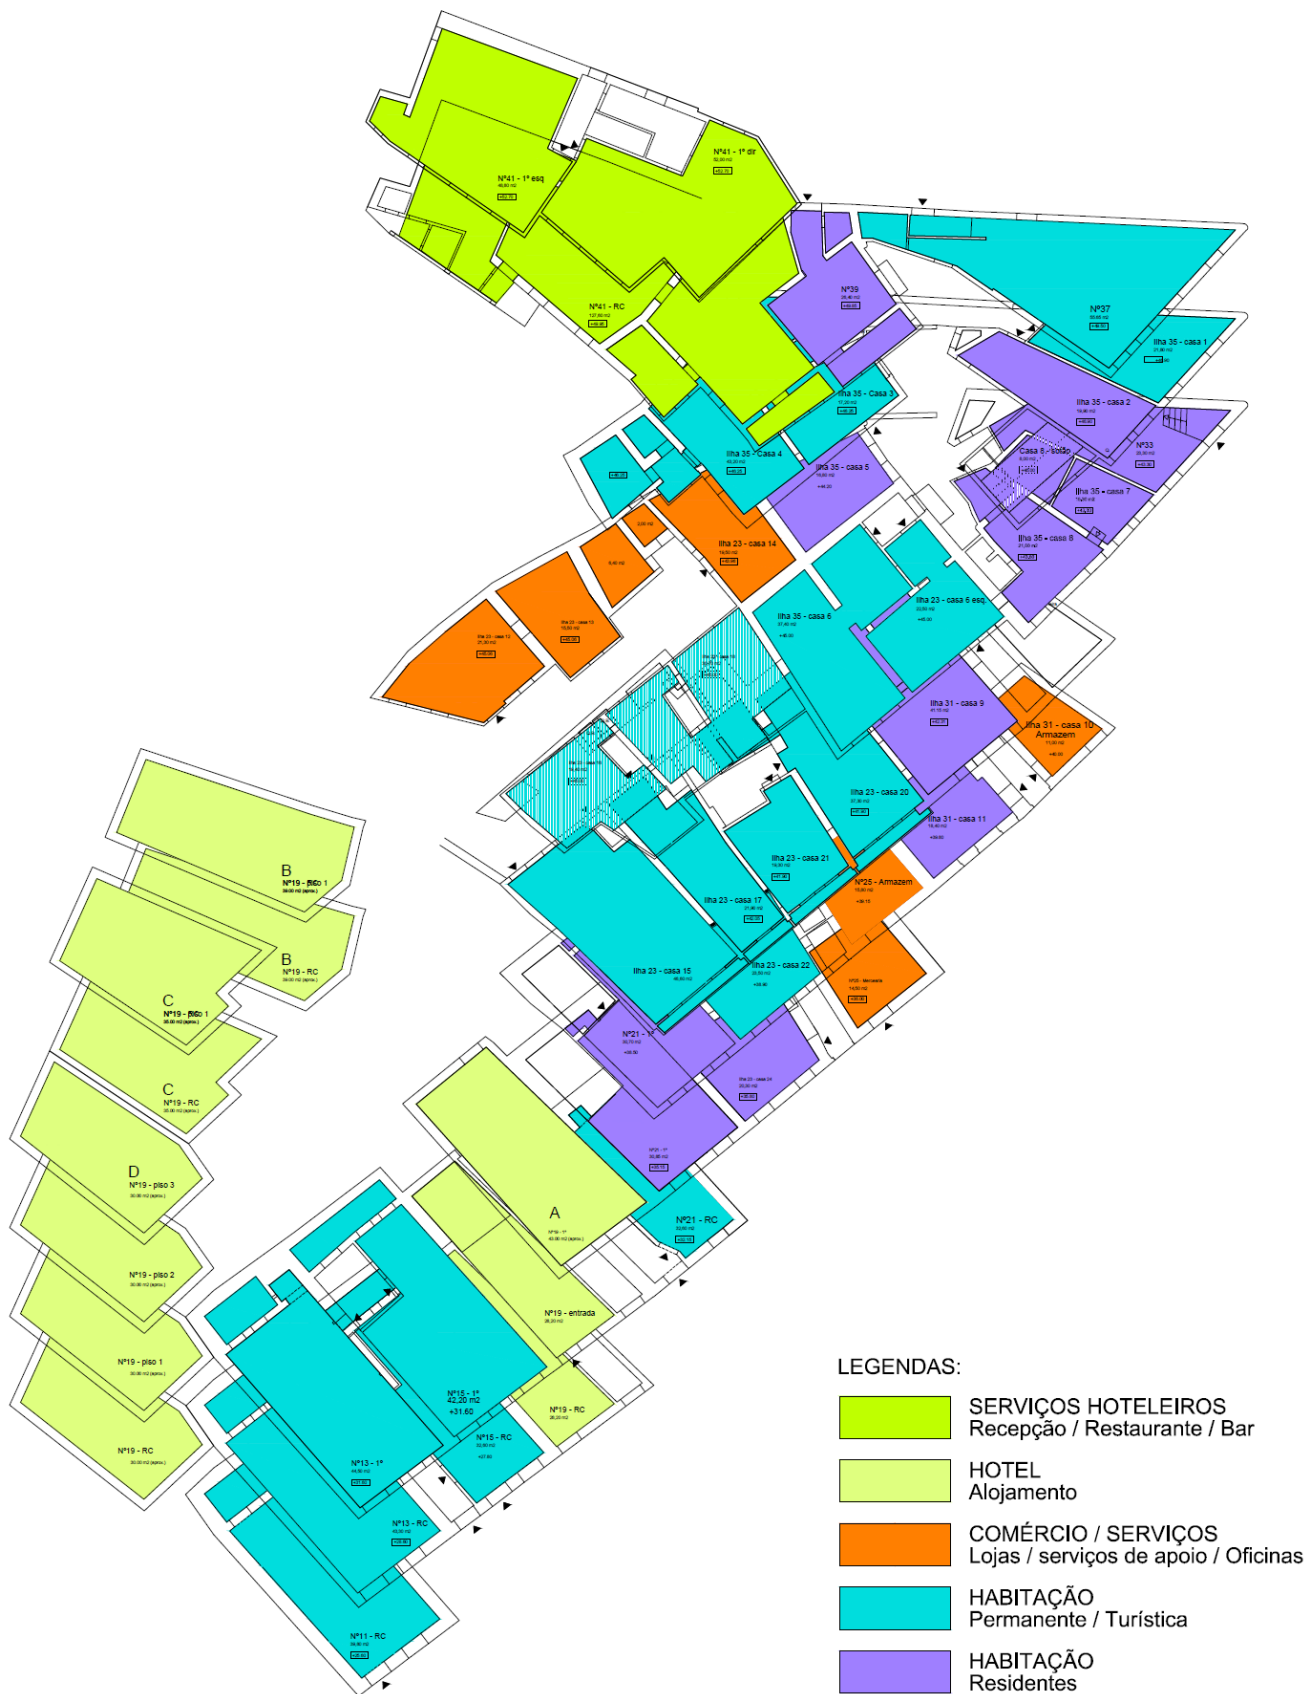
Nº41 - 1º esq
46,80 m2
+52,70

Nº41 - 1º dir
52,00 m2
+52,70

Nº41 - RC
127,80 m2
+48,95

Nº39
25,40 m2
+50,00

Nº37
50,65 m2
+50,00

Ilha 35 - casa 1
21,80 m2

Ilha 35 - Casa 3
17,20 m2
+48,35

Ilha 35 - casa 2
19,60 m2
+50,00

Nº33
30,30 m2
+51,00

Casa 6 - sotão
8,00 m2
+53,00

Ilha 35 - casa 7
19,20 m2
+49,35

Ilha 35 - casa 8
21,00 m2
+49,00

Ilha 35 - Casa 4
45,20 m2
+48,25

Ilha 35 - casa 5
19,60 m2
+44,20

Ilha 23 - casa 14
14,50 m2
+46,95

Ilha 23 - casa 12
21,30 m2
+46,00

Ilha 23 - casa 13
15,50 m2
+45,00

Ilha 35 - casa 6
37,40 m2
+46,00

Ilha 23 - casa 6 esq
22,60 m2
+40,00

Ilha 31 - casa 9
41,15 m2
+40,77

Ilha 31 - casa 10
Armazem
11,00 m2
+40,00

Ilha 23 - casa 20
37,50 m2
+40,90

Ilha 31 - casa 11
16,40 m2
+39,00

Ilha 23 - casa 21
19,00 m2
+37,90

Nº25 - Armazem
15,00 m2
+36,15

Ilha 23 - casa 17
21,00 m2
+38,00

Ilha 23 - casa 15
46,80 m2

Ilha 23 - casa 22
22,50 m2
+36,90

Nº25 - Mercearia
14,50 m2
+36,00

Nº21 - 1º
39,70 m2
+35,00

Nº21 - 1º
30,80 m2
+33,15

Nº21 - RC
32,60 m2
+31,00

B
Nº19 - piso 1
30.00 m2 (aprox.)

B
Nº19 - RC
30.00 m2 (aprox.)

C
Nº19 - piso 1
35.00 m2 (aprox.)

C
Nº19 - RC
35.00 m2 (aprox.)

D
Nº19 - piso 3
30.00 m2 (aprox.)

Nº19 - piso 2
30.00 m2 (aprox.)

Nº19 - piso 1
30.00 m2 (aprox.)

Nº19 - RC
30.00 m2 (aprox.)

A
Nº19 - 1º
43.00 m2 (aprox.)

Nº19 - entrada
26,20 m2

Nº19 - RC
26,20 m2

Nº15 - 1º
42,20 m2
+31.60

Nº15 - RC
32,60 m2
+27,60

Nº13 - 1º
44,50 m2
+31,60

Nº13 - RC
48,30 m2
+28,40

Nº11 - RC
39,60 m2
+26,60

LEGENDAS:

SERVIÇOS HOTELEIROS
Recepção / Restaurante / Bar

HOTEL
Alojamento

COMÉRCIO / SERVIÇOS
Lojas / serviços de apoio / Oficinas

HABITAÇÃO
Permanente / Turística

HABITAÇÃO
Residentes